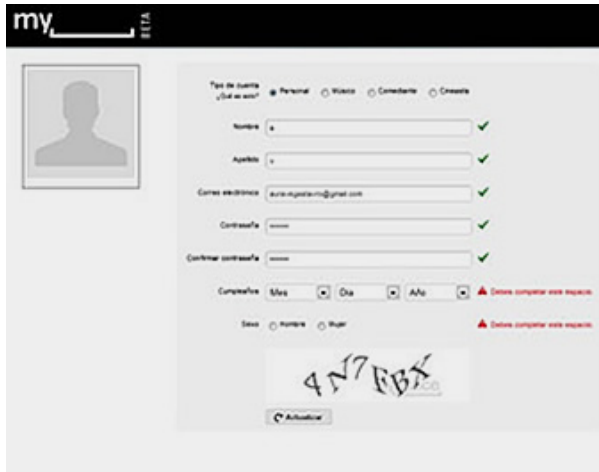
my
BETA

Tipo de cuenta ¿Qué es esto?
Personal
Músico
Comediante
Cineasta

Nombre
a

Apellido
s

Correo electrónico
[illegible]@gmail.com

Contraseña
••••••

Confirmar contraseña
••••••

Cumpleaños
Mes
Día
Año
Debes completar este espacio.

Sexo
Hombre
Mujer
Debes completar este espacio.

4N7FBX

Actualizar